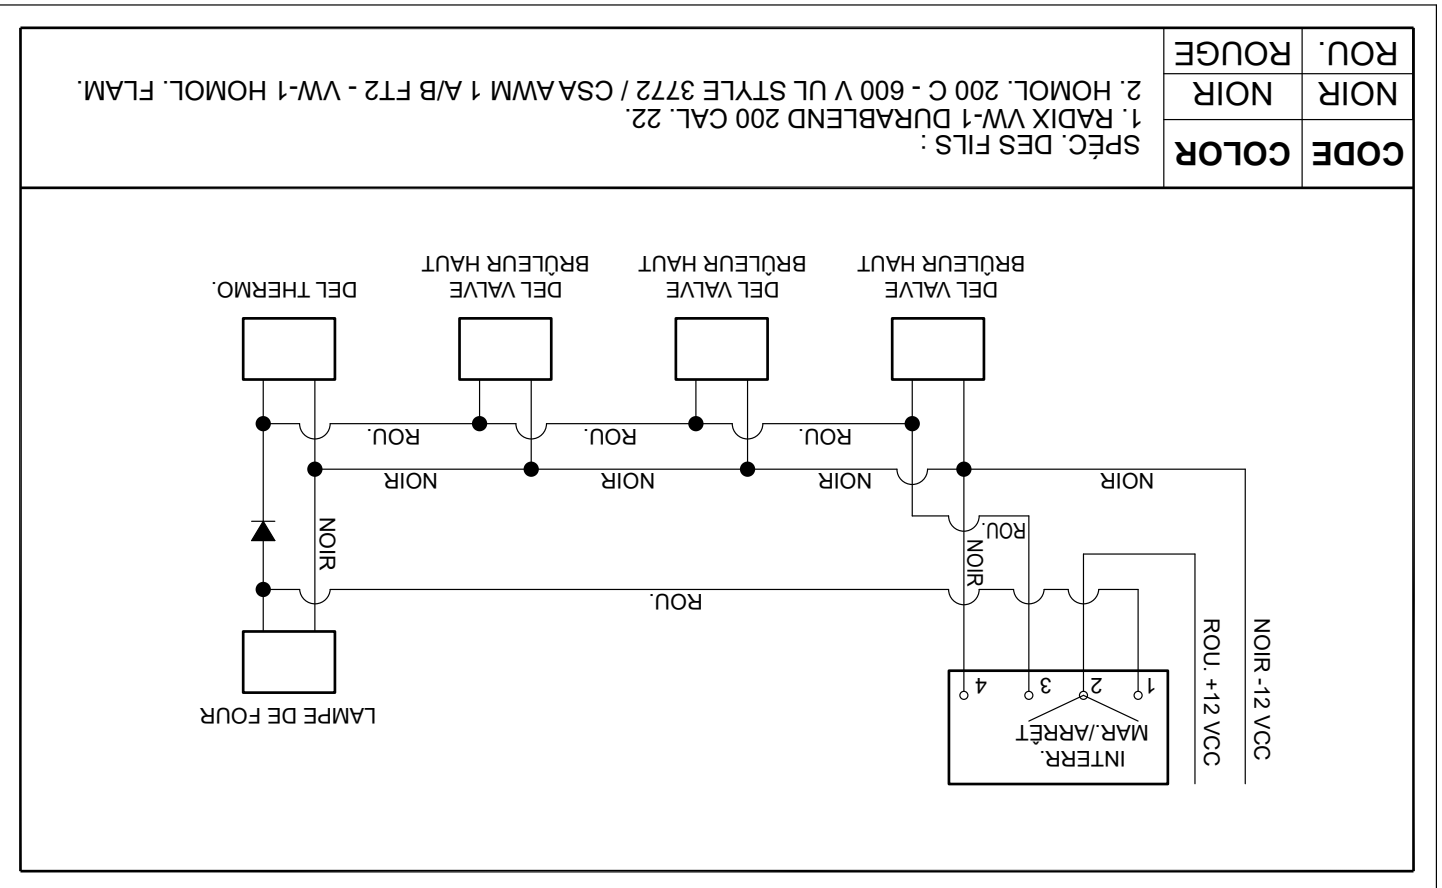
| CODE | COLOR |
|---|---|
| NOIR | NOIR |
| ROU. | ROUGE |

SPÉC. DES FILS :
1. RADIX VW-1 DURABLEND 200 CAL. 22.
2. HOMOL. 200 C - 600 V UL STYLE 3772 / CSA AWM 1 A/B FT2 - VW-1 HOMOL. FLAM.

DEL VALVE BRÛLEUR HAUT

DEL VALVE BRÛLEUR HAUT

DEL VALVE BRÛLEUR HAUT

DEL THERMO.

ROU.

ROU.

ROU.

NOIR

NOIR

NOIR

NOIR

NOIR

ROU.

NOIR

ROU.

NOIR -12 VCC

ROU. +12 VCC

1 2 3 4

INTERR. MAR./ARRÊT

LAMPE DE FOUR